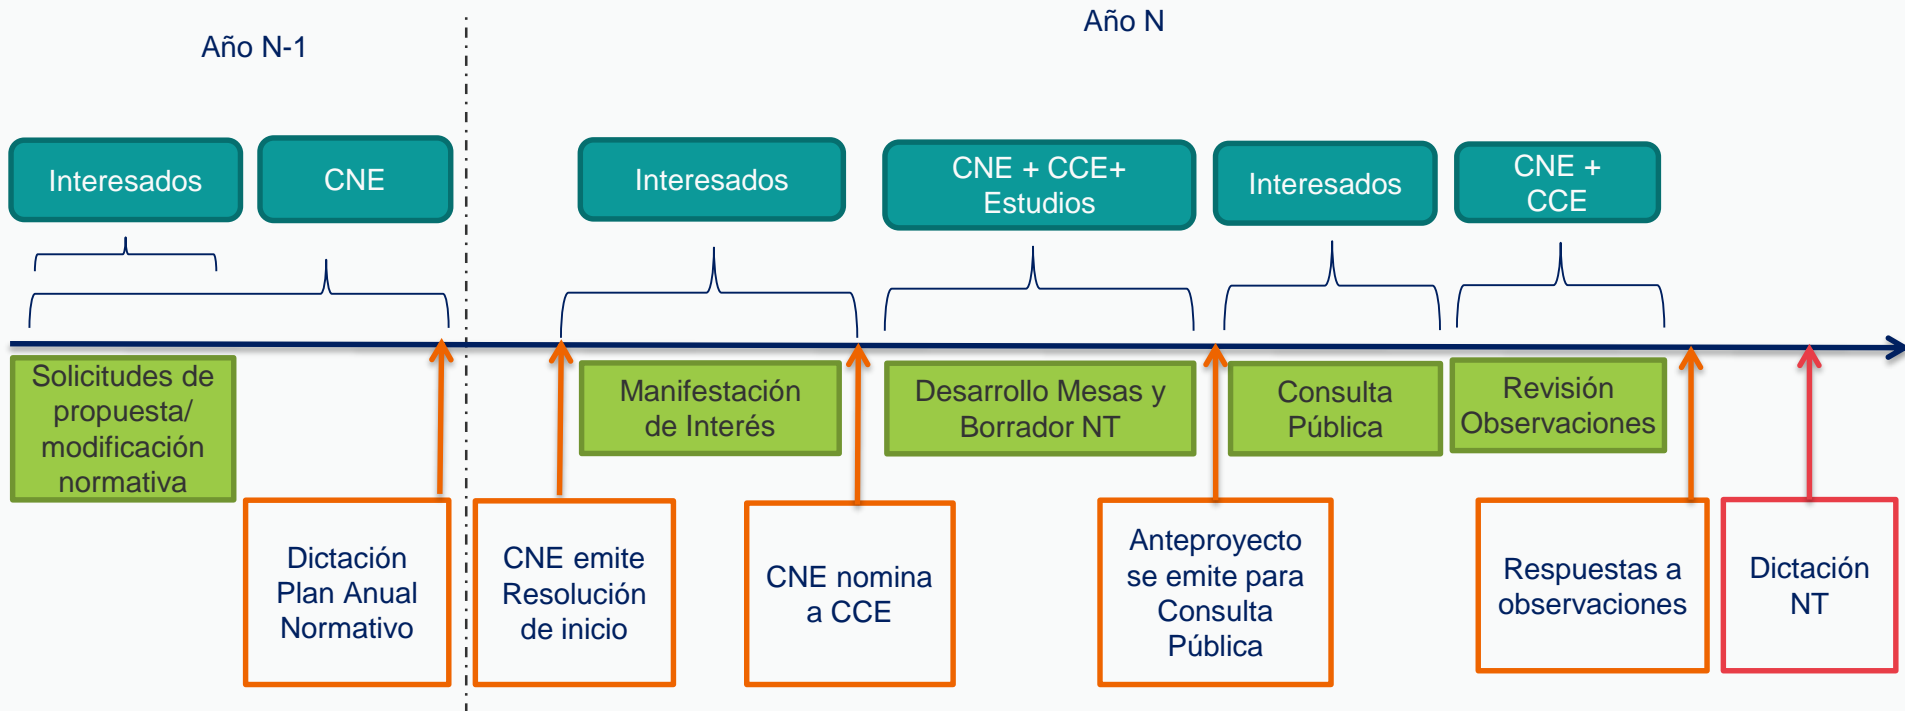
Año N-1

Año N

Interesados

CNE

Interesados

CNE + CCE+ Estudios

Interesados

CNE + CCE

Solicitudes de propuesta/ modificación normativa

Manifestación de Interés

Desarrollo Mesas y Borrador NT

Consulta Pública

Revisión Observaciones

Dictación Plan Anual Normativo

CNE emite Resolución de inicio

CNE nomina a CCE

Anteproyecto se emite para Consulta Pública

Respuestas a observaciones

Dictación NT